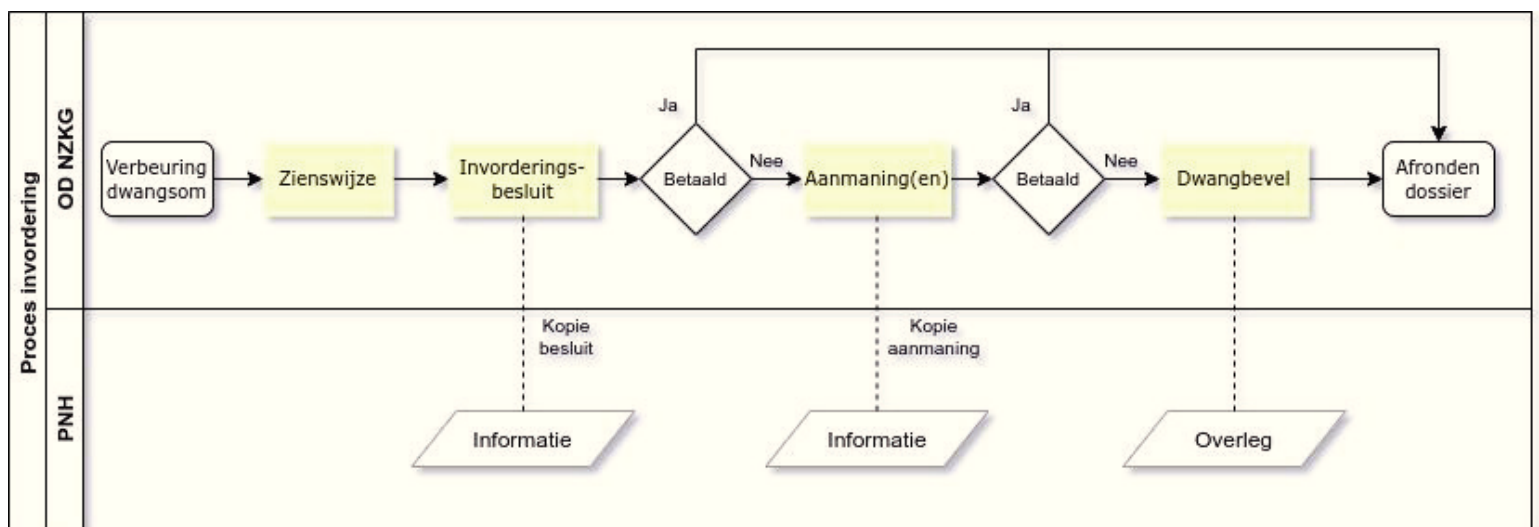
Proces invordering

OD NZKG

Verbeuring dwangsom

Zienswijze

Invorderingsbesluit

Ja

Betaald

Nee

Aanmaning(en)

Ja

Betaald

Nee

Dwangbevel

Afronden dossier

PNH

Kopie besluit

Informatie

Kopie aanmaning

Informatie

Overleg